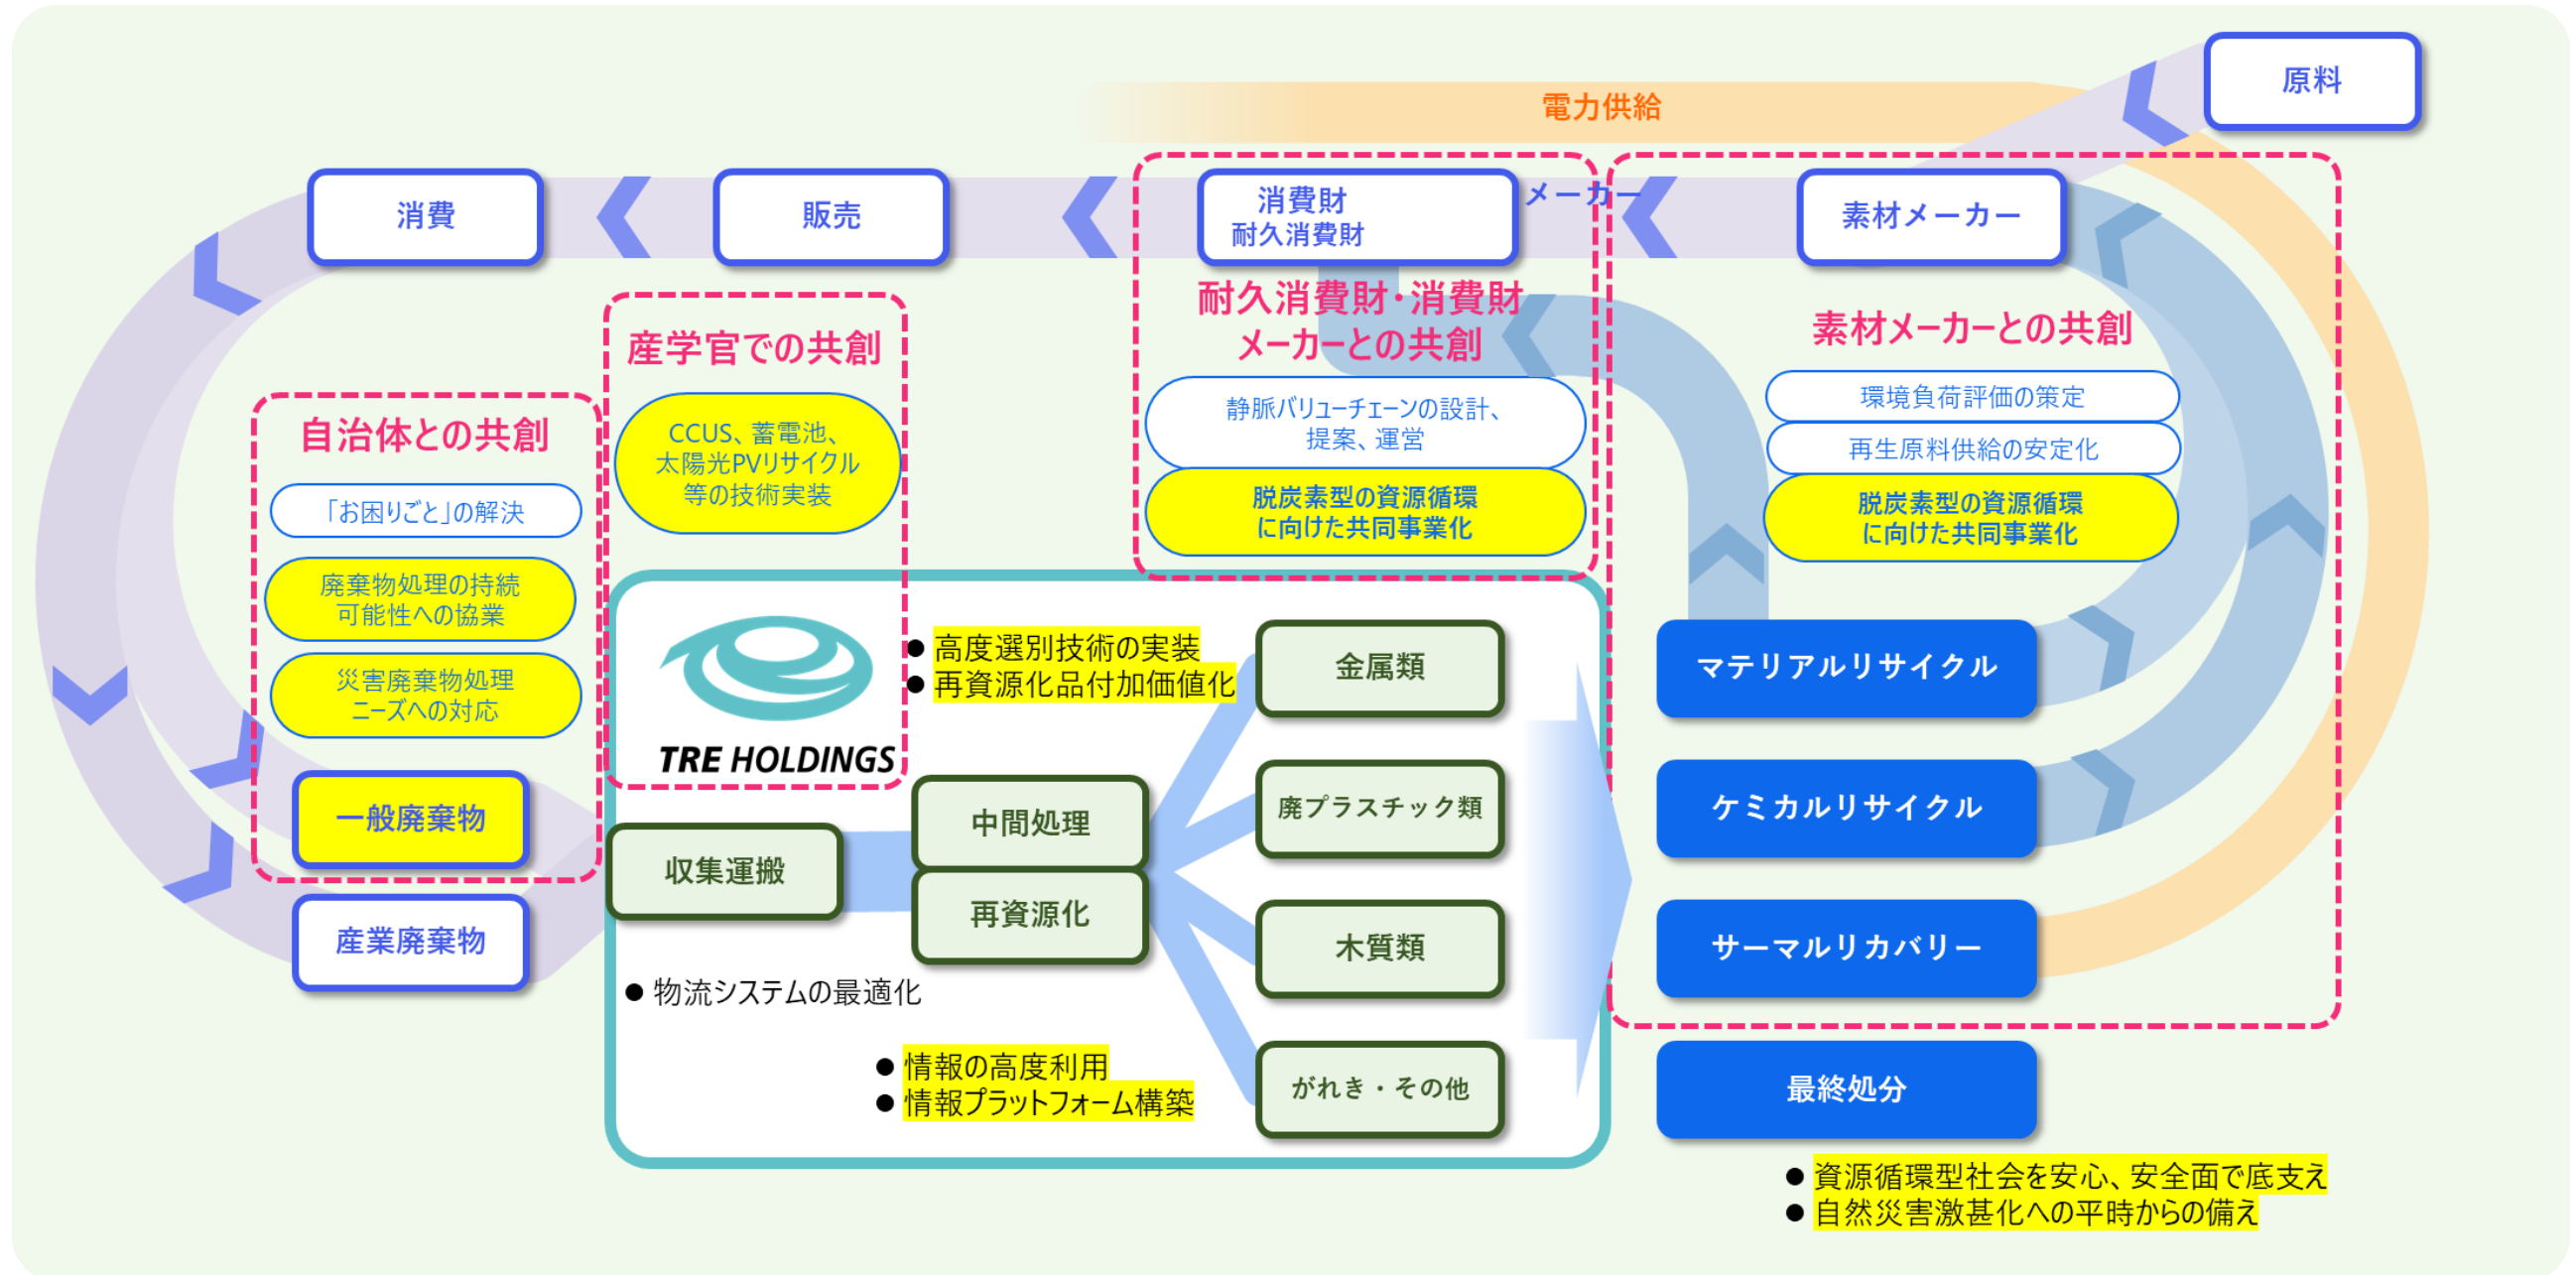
原料

電力供給

消費

販売

消費財
耐久消費財

メーカー

素材メーカー

耐久消費財・消費財メーカーとの共創

静脈バリューチェーンの設計、提案、運営

脱炭素型の資源循環に向けた共同事業化

素材メーカーとの共創

環境負荷評価の策定

再生原料供給の安定化

脱炭素型の資源循環に向けた共同事業化

産学官での共創

CCUS、蓄電池、太陽光PVリサイクル等の技術実装

自治体との共創

「お困りごと」の解決

廃棄物処理の持続可能性への協業

災害廃棄物処理ニーズへの対応

一般廃棄物

産業廃棄物

TRE HOLDINGS

● 高度選別技術の実装
● 再資源化品付加価値化

金属類

廃プラスチック類

木質類

がれき・その他

中間処理

再資源化

収集運搬

● 物流システムの最適化

● 情報の高度利用
● 情報プラットフォーム構築

マテリアルリサイクル

ケミカルリサイクル

サーマルリカバリー

最終処分

● 資源循環型社会を安心、安全面で底支え
● 自然災害激甚化への平時からの備え